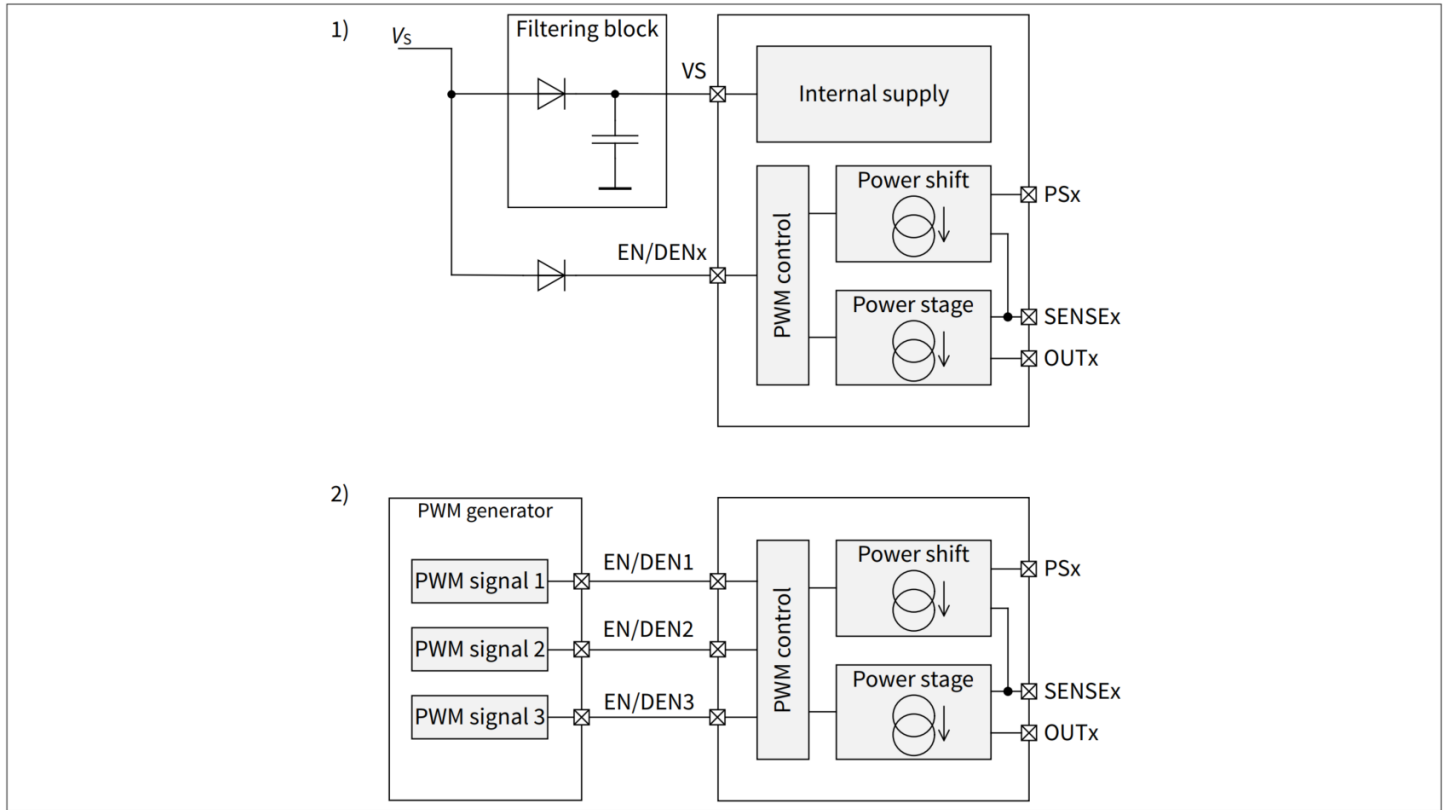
1)

$V_S$

Filtering block

VS

Internal supply

Power shift

PSx

PWM control

EN/DENx

Power stage

SENSEx

OUTx

2)

PWM generator

PWM signal 1

EN/DEN1

PWM signal 2

EN/DEN2

PWM signal 3

EN/DEN3

PWM control

Power shift

PSx

Power stage

SENSEx

OUTx